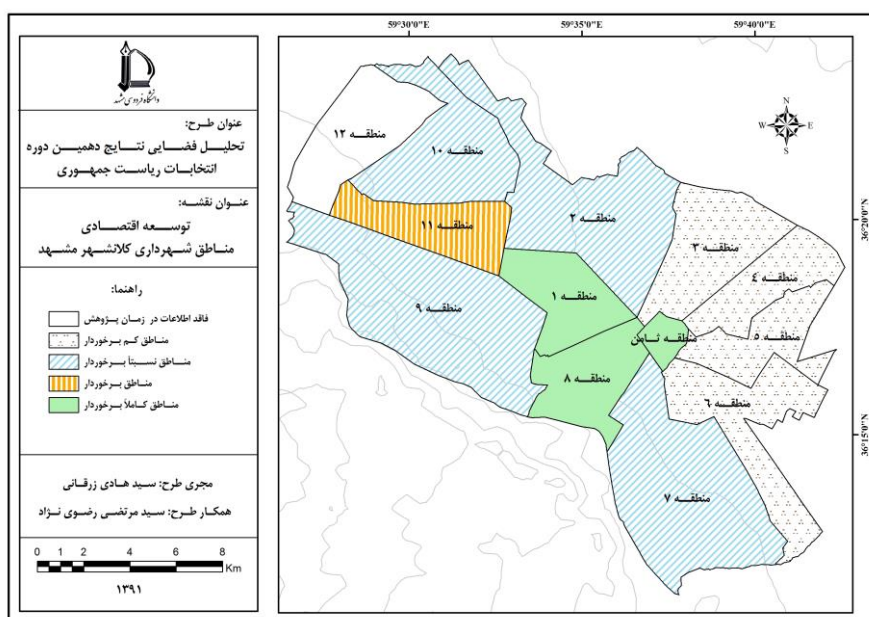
59°30'0"E
59°35'0"E
59°40'0"E

دانشگاه فردوسی مشهد

عنوان طرح:
تحلیل فضایی نتایج دهمین دوره انتخابات ریاست جمهوری

عنوان نقشه:
توسعه اقتصادی
مناطق شهرداری کلانشهر مشهد

راهنما:
فاقد اطلاعات در زمان پژوهش
مناطق کم برخوردار
مناطق نسبتا برخوردار
مناطق برخوردار
مناطق کاملاً برخوردار

مجری طرح: سید هادی زرقانی
همکار طرح: سید مرتضی رضوی نژاد

0 1 2 4 6 8 Km

۱۳۹۱

منطقه ۱۲
منطقه ۱۰
منطقه ۱۱
منطقه ۲
منطقه ۳
منطقه ۴
منطقه ۱
منطقه ۹
منطقه ثامن
منطقه ۵
منطقه ۸
منطقه ۶
منطقه ۷

N
W
E
S

36°20'0"N
36°15'0"N